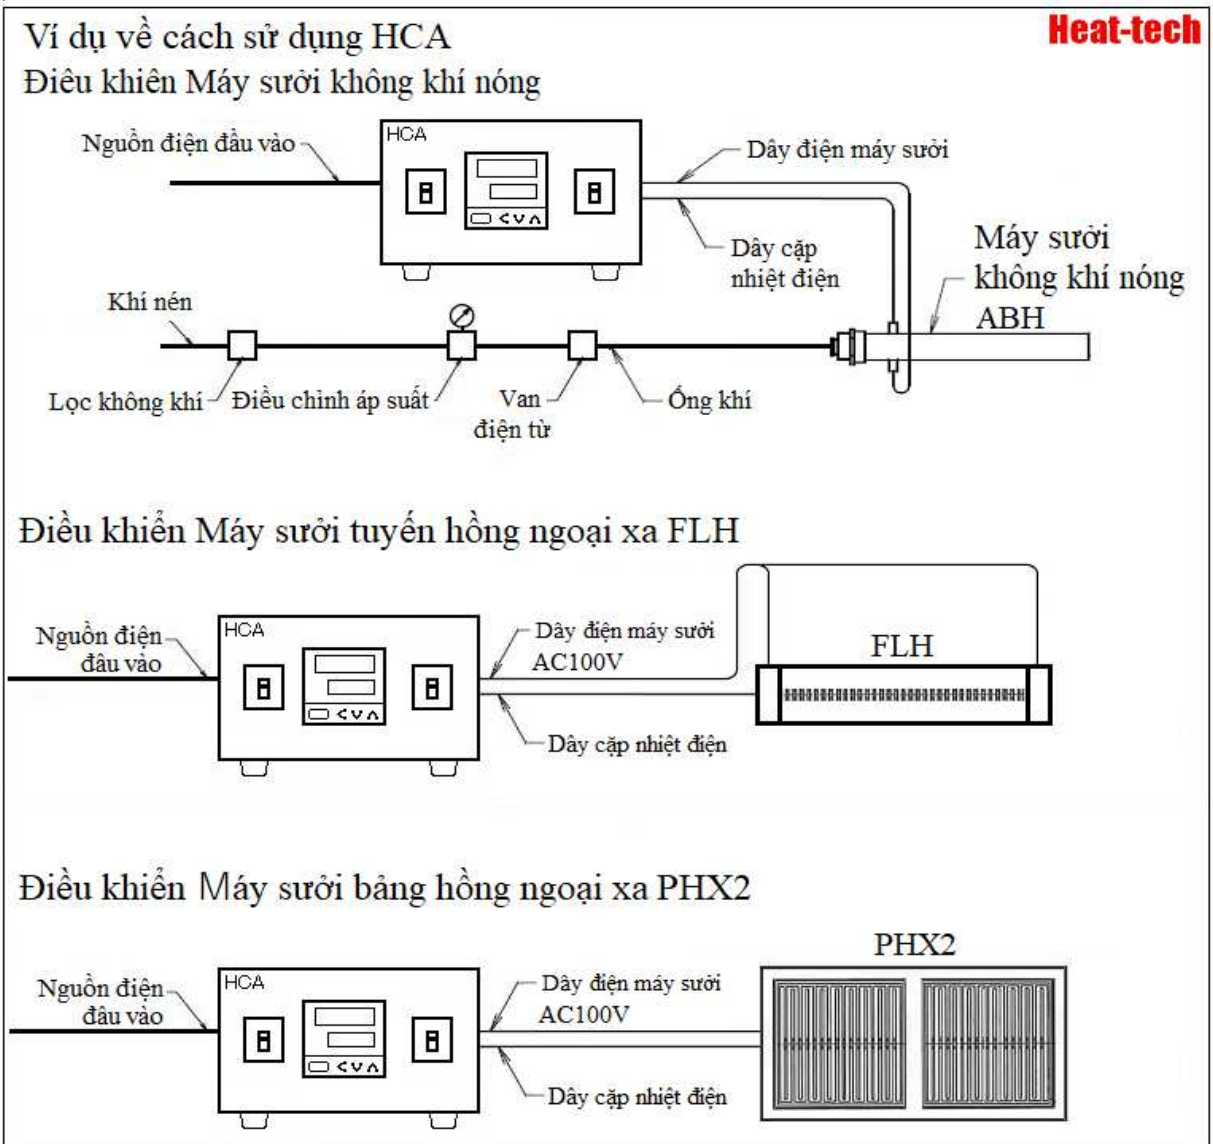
Ví dụ về cách sử dụng HCA
Heat-tech
Điều khiển Máy sưởi không khí nóng

Nguồn điện đầu vào
HCA
Dây điện máy sưởi
Dây cặp nhiệt điện
Máy sưởi không khí nóng ABH
Khí nén
Lọc không khí
Điều chỉnh áp suất
Van điện từ
Ống khí

Điều khiển Máy sưởi tuyến hồng ngoại xa FLH

Nguồn điện đầu vào
HCA
Dây điện máy sưởi AC100V
FLH
Dây cặp nhiệt điện

Điều khiển Máy sưởi bảng hồng ngoại xa PHX2

PHX2
Nguồn điện đầu vào
HCA
Dây điện máy sưởi AC100V
Dây cặp nhiệt điện